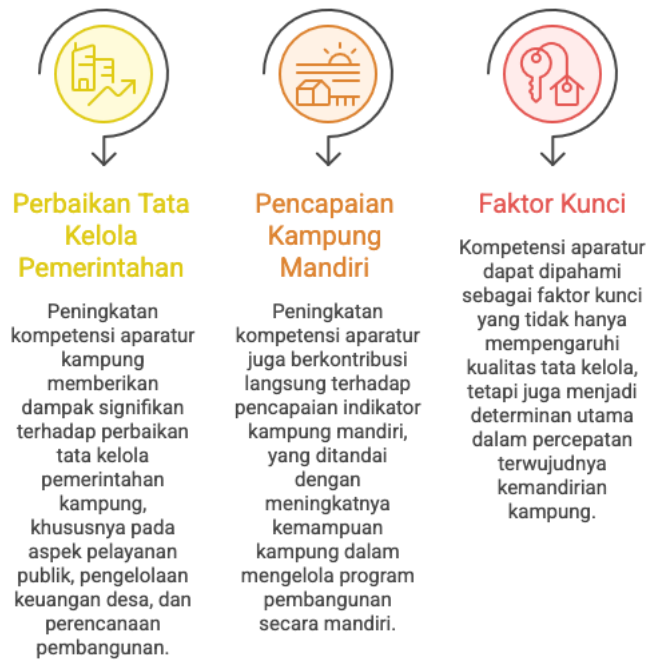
Perbaikan Tata Kelola Pemerintahan

Peningkatan kompetensi aparatur kampung memberikan dampak signifikan terhadap perbaikan tata kelola pemerintahan kampung, khususnya pada aspek pelayanan publik, pengelolaan keuangan desa, dan perencanaan pembangunan.

Pencapaian Kampung Mandiri

Peningkatan kompetensi aparatur juga berkontribusi langsung terhadap pencapaian indikator kampung mandiri, yang ditandai dengan meningkatnya kemampuan kampung dalam mengelola program pembangunan secara mandiri.

Faktor Kunci

Kompetensi aparatur dapat dipahami sebagai faktor kunci yang tidak hanya mempengaruhi kualitas tata kelola, tetapi juga menjadi determinan utama dalam percepatan terwujudnya kemandirian kampung.